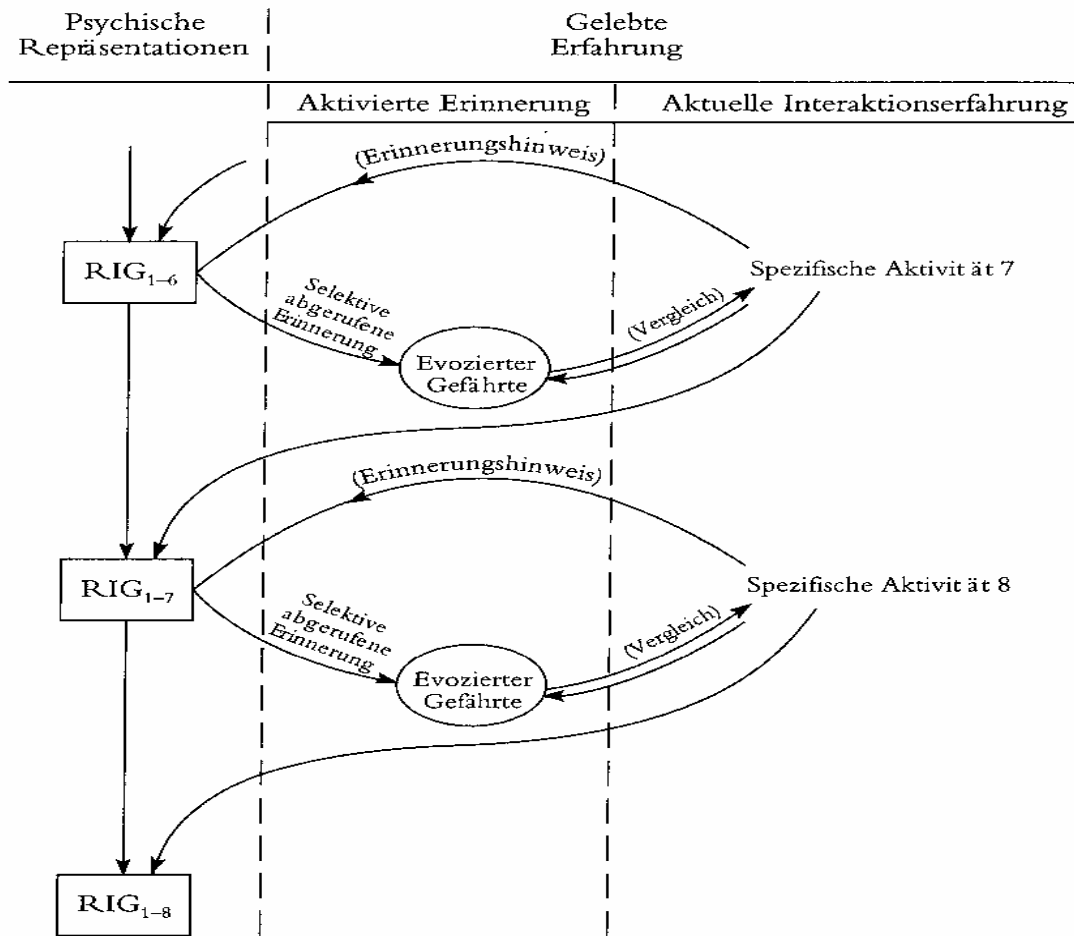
Psychische Repräsentationen

Gelebte Erfahrung

Aktivierte Erinnerung

Aktuelle Interaktionserfahrung

(Erinnerungshinweis)

$RIG_{1-6}$

Spezifische Aktivit ät 7

Selektive abgerufene Erinnerung

(Vergleich)

Evozierter Gefährte

(Erinnerungshinweis)

$RIG_{1-7}$

Spezifische Aktivit ät 8

Selektive abgerufene Erinnerung

(Vergleich)

Evozierter Gefährte

$RIG_{1-8}$